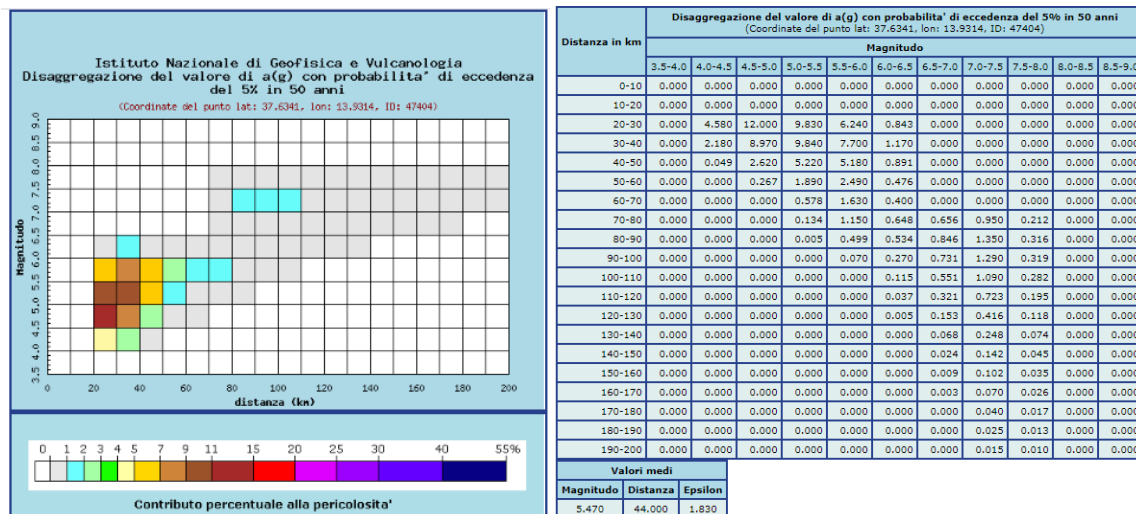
Istituto Nazionale di Geofisica e Vulcanologia
Disaggregazione del valore di a(g) con probabilita' di eccedenza del 5% in 50 anni
(Coordinate del punto lat: 37.6341, lon: 13.9314, ID: 47404)

Magnitudo
3.5 4.0 4.5 5.0 5.5 6.0 6.5 7.0 7.5 8.0 8.5 9.0
0 20 40 60 80 100 120 140 160 180 200
distanza (km)

0 1 2 3 4 5 7 9 11 15 20 25 30 40 55%
Contributo percentuale alla pericolosita'

| Distanza in km | Disaggregazione del valore di a(g) con probabilita' di eccedenza del 5% in 50 anni (Coordinate del punto lat: 37.6341, lon: 13.9314, ID: 47404) Magnitudo 3.5-4.0 | 4.0-4.5 | 4.5-5.0 | 5.0-5.5 | 5.5-6.0 | 6.0-6.5 | 6.5-7.0 | 7.0-7.5 | 7.5-8.0 | 8.0-8.5 | 8.5-9.0 |
|---|---|---|---|---|---|---|---|---|---|---|---|
| 0-10 | 0.000 | 0.000 | 0.000 | 0.000 | 0.000 | 0.000 | 0.000 | 0.000 | 0.000 | 0.000 | 0.000 |
| 10-20 | 0.000 | 0.000 | 0.000 | 0.000 | 0.000 | 0.000 | 0.000 | 0.000 | 0.000 | 0.000 | 0.000 |
| 20-30 | 0.000 | 4.580 | 12.000 | 9.830 | 6.240 | 0.843 | 0.000 | 0.000 | 0.000 | 0.000 | 0.000 |
| 30-40 | 0.000 | 2.180 | 8.970 | 9.840 | 7.700 | 1.170 | 0.000 | 0.000 | 0.000 | 0.000 | 0.000 |
| 40-50 | 0.000 | 0.049 | 2.620 | 5.220 | 5.180 | 0.891 | 0.000 | 0.000 | 0.000 | 0.000 | 0.000 |
| 50-60 | 0.000 | 0.000 | 0.267 | 1.890 | 2.490 | 0.476 | 0.000 | 0.000 | 0.000 | 0.000 | 0.000 |
| 60-70 | 0.000 | 0.000 | 0.000 | 0.578 | 1.630 | 0.400 | 0.000 | 0.000 | 0.000 | 0.000 | 0.000 |
| 70-80 | 0.000 | 0.000 | 0.000 | 0.134 | 1.150 | 0.648 | 0.656 | 0.950 | 0.212 | 0.000 | 0.000 |
| 80-90 | 0.000 | 0.000 | 0.000 | 0.005 | 0.499 | 0.534 | 0.846 | 1.350 | 0.316 | 0.000 | 0.000 |
| 90-100 | 0.000 | 0.000 | 0.000 | 0.000 | 0.070 | 0.270 | 0.731 | 1.290 | 0.319 | 0.000 | 0.000 |
| 100-110 | 0.000 | 0.000 | 0.000 | 0.000 | 0.000 | 0.115 | 0.551 | 1.090 | 0.282 | 0.000 | 0.000 |
| 110-120 | 0.000 | 0.000 | 0.000 | 0.000 | 0.000 | 0.037 | 0.321 | 0.723 | 0.195 | 0.000 | 0.000 |
| 120-130 | 0.000 | 0.000 | 0.000 | 0.000 | 0.000 | 0.005 | 0.153 | 0.416 | 0.118 | 0.000 | 0.000 |
| 130-140 | 0.000 | 0.000 | 0.000 | 0.000 | 0.000 | 0.000 | 0.068 | 0.248 | 0.074 | 0.000 | 0.000 |
| 140-150 | 0.000 | 0.000 | 0.000 | 0.000 | 0.000 | 0.000 | 0.024 | 0.142 | 0.045 | 0.000 | 0.000 |
| 150-160 | 0.000 | 0.000 | 0.000 | 0.000 | 0.000 | 0.000 | 0.009 | 0.102 | 0.035 | 0.000 | 0.000 |
| 160-170 | 0.000 | 0.000 | 0.000 | 0.000 | 0.000 | 0.000 | 0.003 | 0.070 | 0.026 | 0.000 | 0.000 |
| 170-180 | 0.000 | 0.000 | 0.000 | 0.000 | 0.000 | 0.000 | 0.000 | 0.040 | 0.017 | 0.000 | 0.000 |
| 180-190 | 0.000 | 0.000 | 0.000 | 0.000 | 0.000 | 0.000 | 0.000 | 0.025 | 0.013 | 0.000 | 0.000 |
| 190-200 | 0.000 | 0.000 | 0.000 | 0.000 | 0.000 | 0.000 | 0.000 | 0.015 | 0.010 | 0.000 | 0.000 |

Valori medi
| Magnitudo | Distanza | Epsilon |
|---|---|---|
| 5.470 | 44.000 | 1.830 |